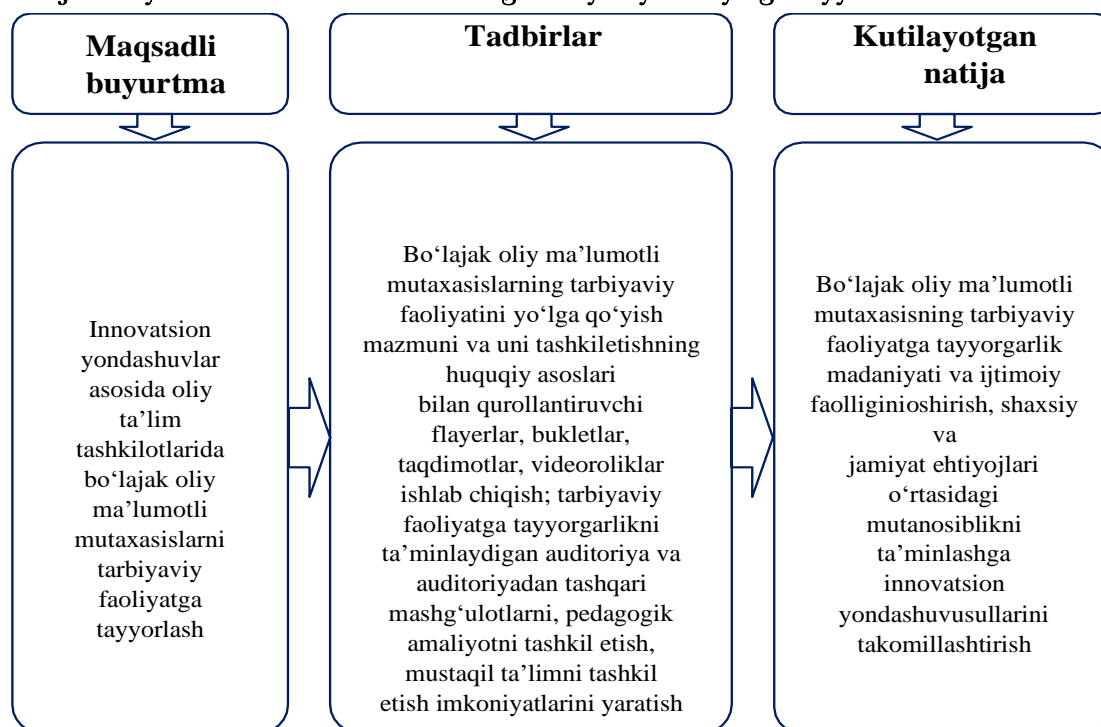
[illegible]

Maqsadli buyurtma

Tadbirlar

Kutilayotgan natija

Innovatsion yondashuvlar asosida oliy ta’lim tashkilotlarida bo‘lajak oliy ma’lumotli mutaxasislarni tarbiyaviy faoliyatga tayyorlash

Bo‘lajak oliy ma’lumotli mutaxasislarning tarbiyaviy faoliyatini yo‘lga qo‘yish mazmuni va uni tashkiletishning huquqiy asoslari bilan qurollantiruvchi flayerlar, bukletlar, taqdimotlar, videoroliklar ishlab chiqish; tarbiyaviy faoliyatga tayyorgarlikni ta’minlaydigan auditoriya va auditoriyadan tashqari mashg‘ulotlarni, pedagogik amaliyotni tashkil etish, mustaqil ta’limni tashkil etish imkoniyatlarini yaratish

Bo‘lajak oliy ma’lumotli mutaxasisning tarbiyaviy faoliyatga tayyorgarlik madaniyati va ijtimoiy faolliginioshirish, shaxsiy va jamiyat ehtiyojlari o‘rtasidagi mutanosiblikni ta’minlashga innovatsion yondashuvusullarini takomillashtirish